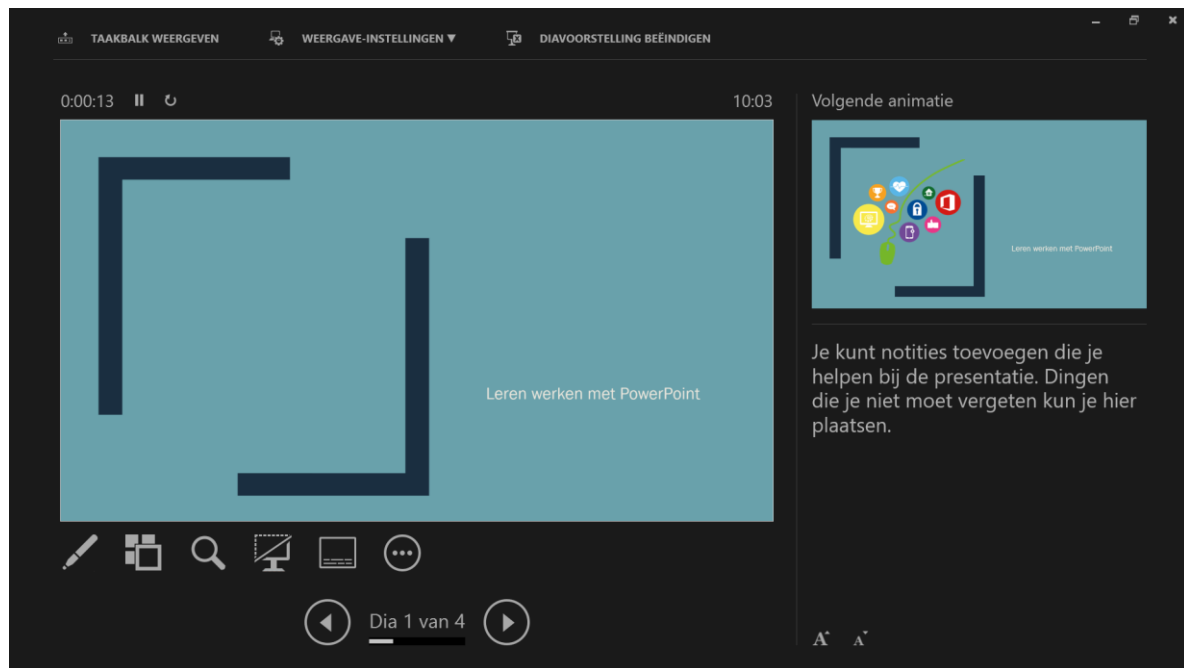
TAAKBALK WEERGEVEN

WEERGAVE-INSTELLINGEN ▼

DIAVOORSTELLING BEËINDIGEN

0:00:13

10:03

Leren werken met PowerPoint

Volgende animatie

Leren werken met PowerPoint

Je kunt notities toevoegen die je helpen bij de presentatie. Dingen die je niet moet vergeten kun je hier plaatsen.

Dia 1 van 4